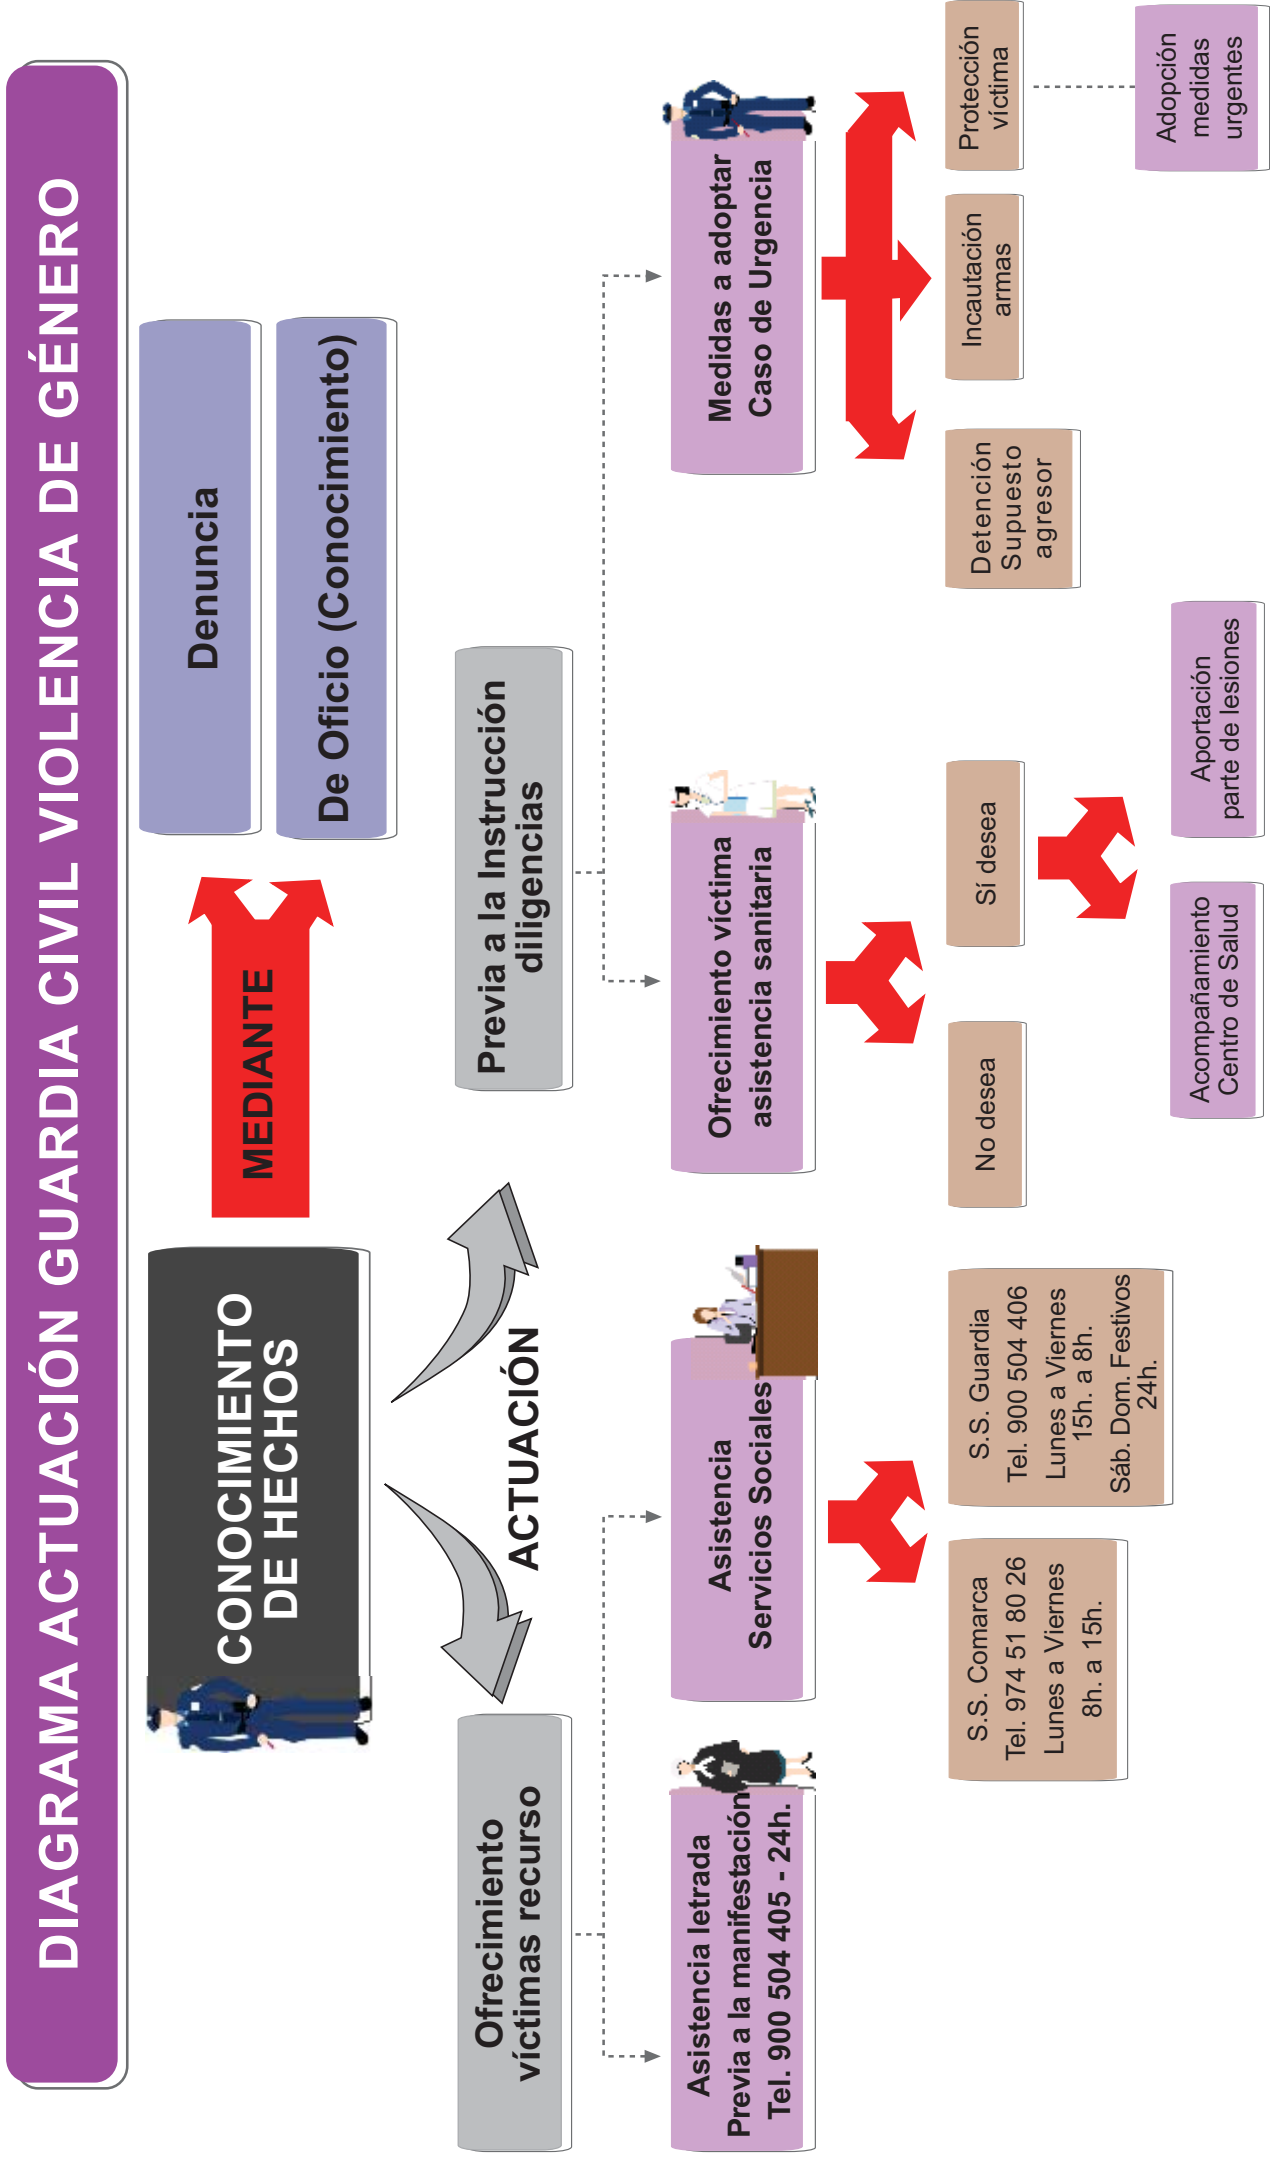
DIAGRAMA ACTUACIÓN GUARDIA CIVIL VIOLENCIA DE GÉNERO

CONOCIMIENTO DE HECHOS

MEDIANTE

Denuncia

De Oficio (Conocimiento)

ACTUACIÓN

Ofrecimiento víctimas recurso

Previa a la Instrucción diligencias

Asistencia letrada Previa a la manifestación Tel. 900 504 405 - 24h.

Asistencia Servicios Sociales

S.S. Comarca Tel. 974 51 80 26 Lunes a Viernes 8h. a 15h.

S.S. Guardia Tel. 900 504 406 Lunes a Viernes 15h. a 8h. Sáb. Dom. Festivos 24h.

Ofrecimiento víctima asistencia sanitaria

No desea

Sí desea

Acompañamiento Centro de Salud

Aportación parte de lesiones

Medidas a adoptar Caso de Urgencia

Detención Supuesto agresor

Incautación armas

Protección víctima

Adopción medidas urgentes